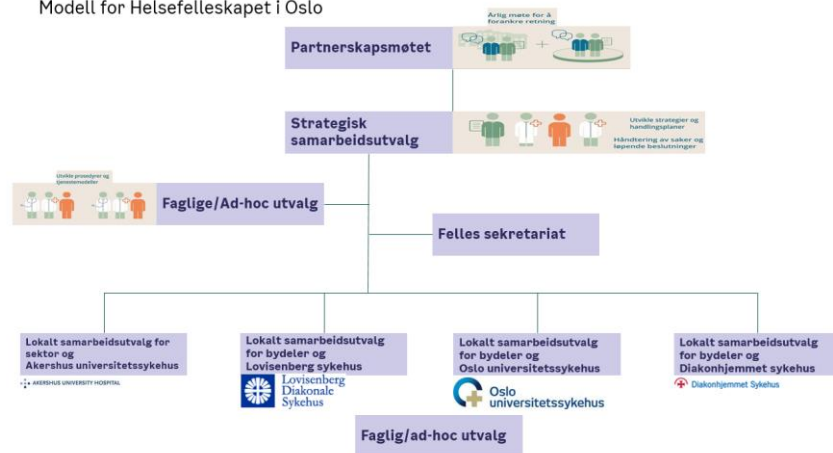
Modell for Helsefelleskapet i Oslo

Årlig møte for å forankre retning

Partnerskapsmøtet

Strategisk samarbeidsutvalg

Utvikle strategier og handlingsplaner

Håndtering av saker og løpende beslutninger

Utvikle prosedyrer og tjenestemodeller

Faglige/Ad-hoc utvalg

Felles sekretariat

Lokalt samarbeidsutvalg for sektor og Akershus universitetssykehus

AKERSHUS UNIVERSITY HOSPITAL

Lokalt samarbeidsutvalg for bydeler og Lovisenberg sykehus

Lovisenberg Diakonale Sykehus

Lokalt samarbeidsutvalg for bydeler og Oslo universitetssykehus

Oslo universitetssykehus

Lokalt samarbeidsutvalg for bydeler og Diakonhjemmet sykehus

Diakonhjemmet Sykehus

Faglig/ad-hoc utvalg